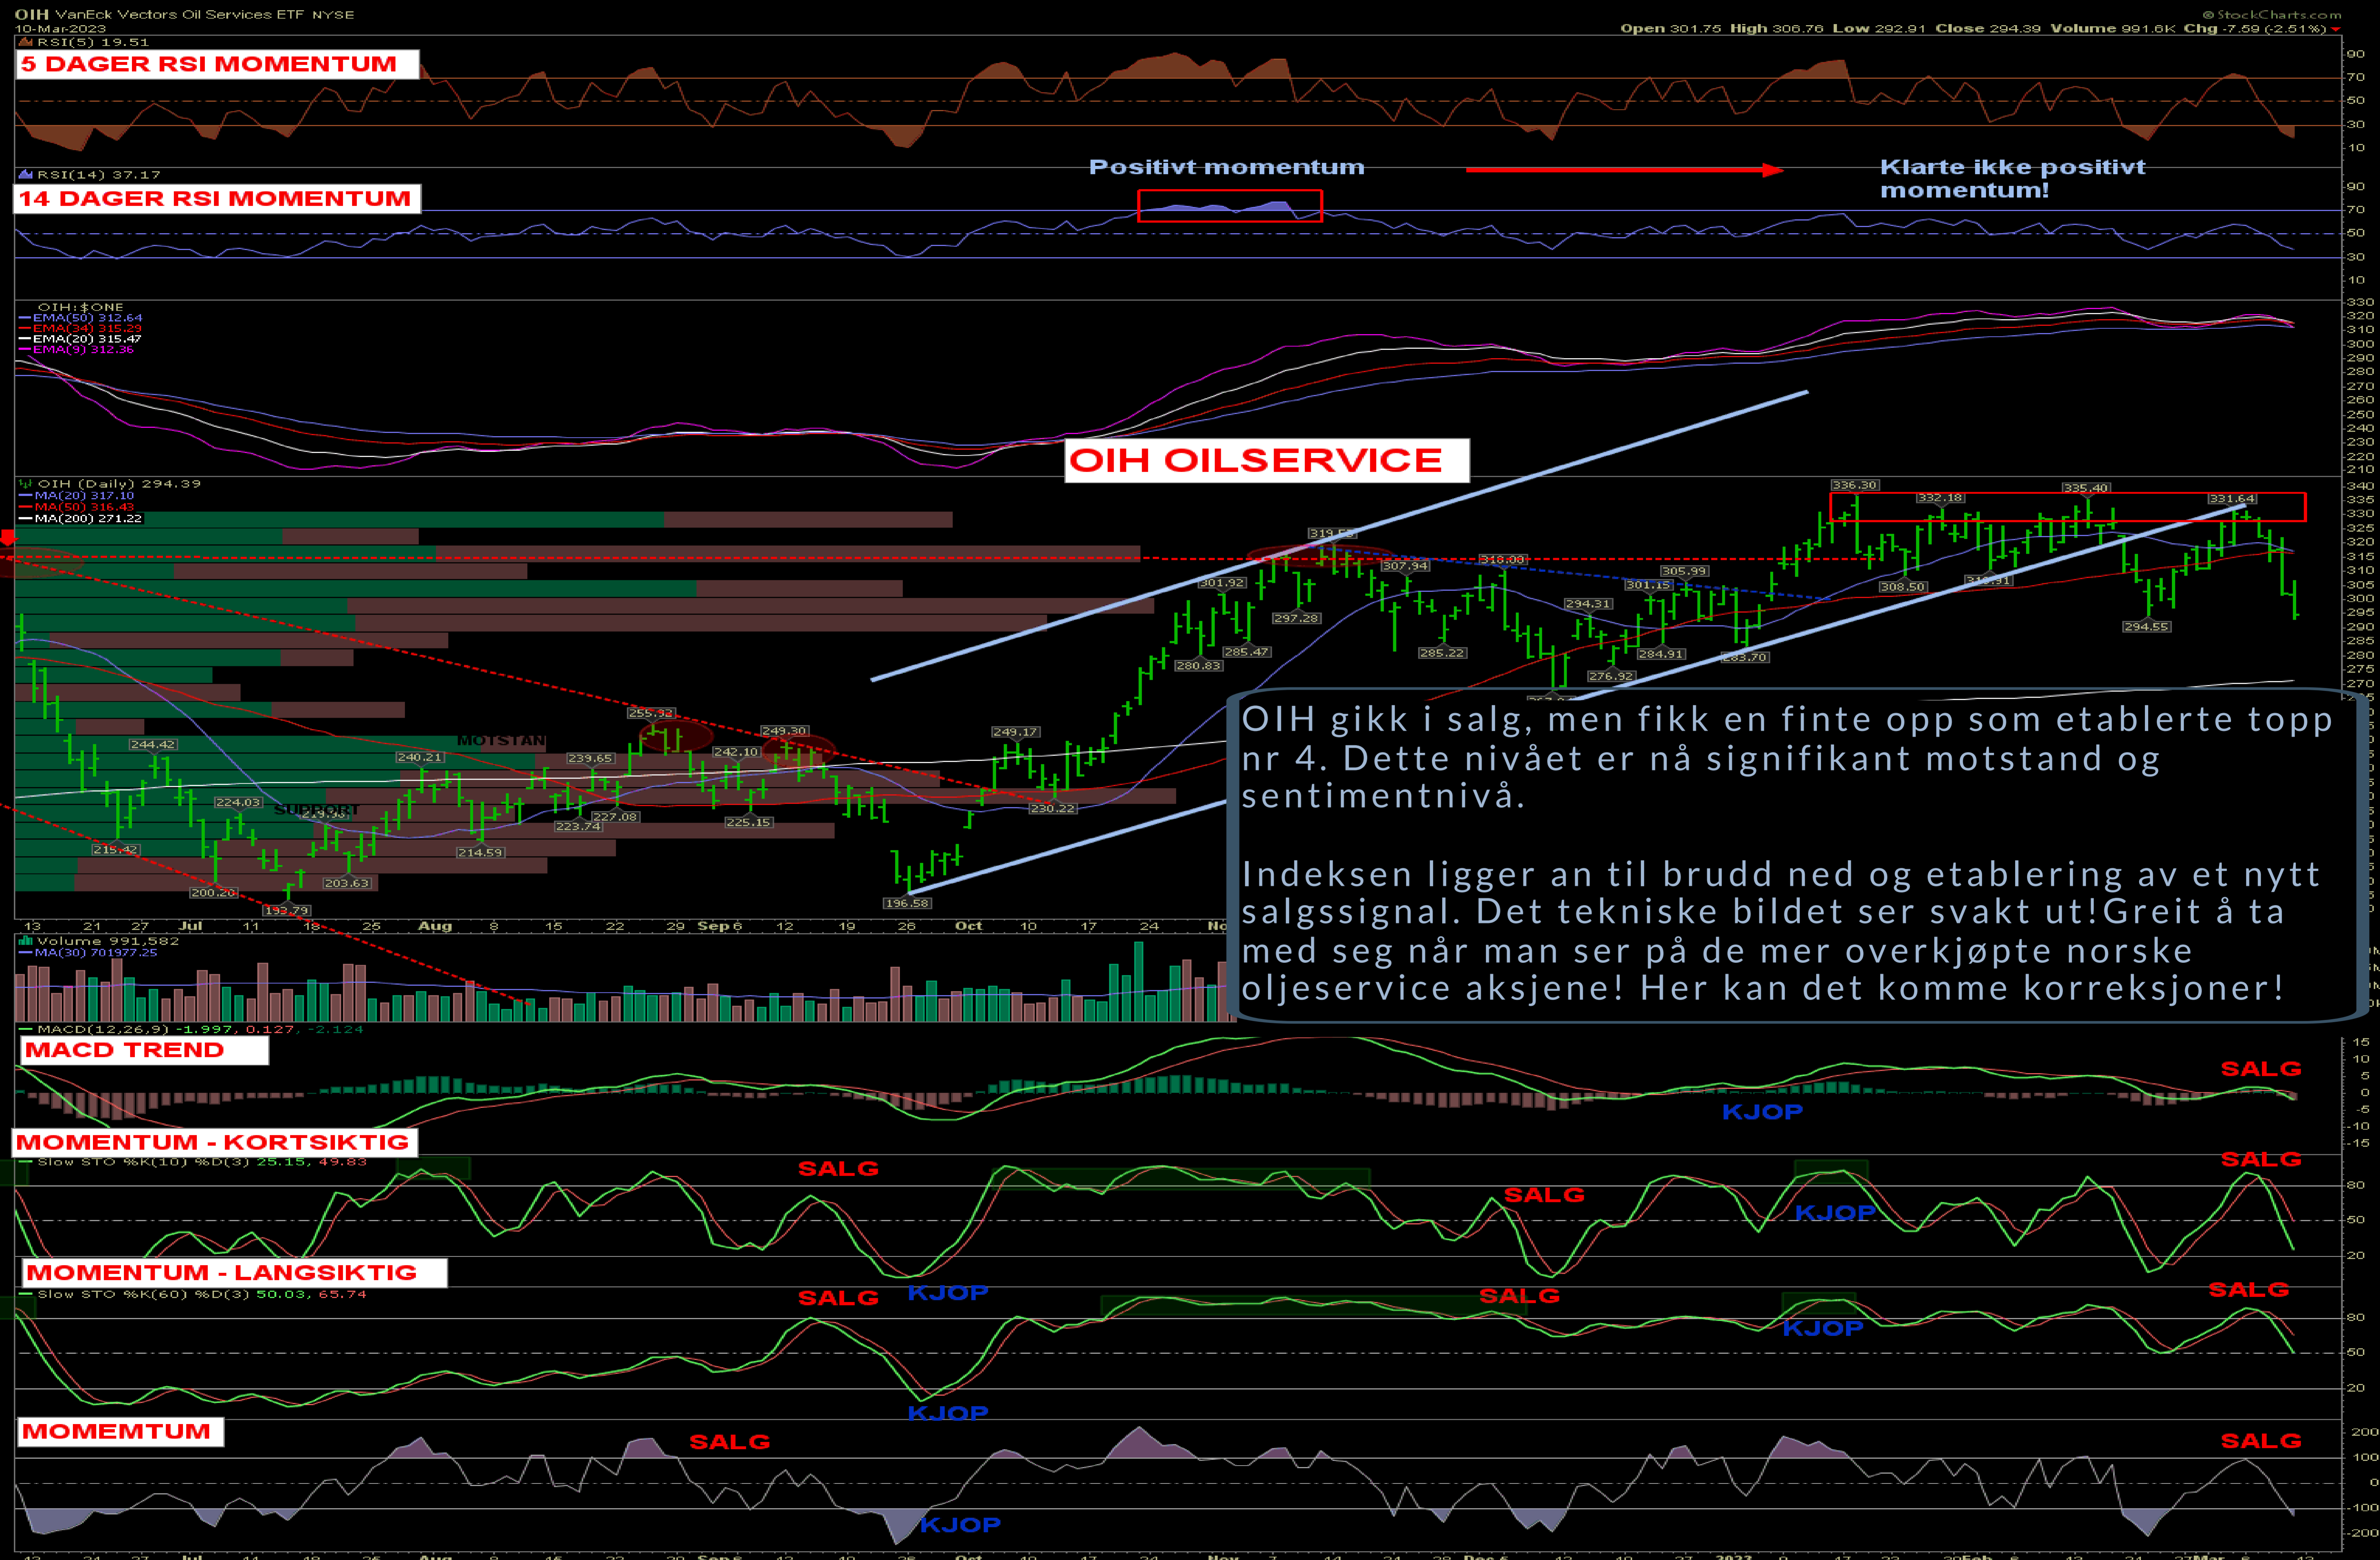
OIH VanEck Vectors Oil Services ETF NYSE
10-Mar-2023
@StockCharts.com
Open 301.75 High 306.76 Low 292.91 Close 294.39 Volume 991.6K Chg -7.59 (-2.51%)

RSI(5) 19.51
5 DAGER RSI MOMENTUM

RSI(14) 37.17
14 DAGER RSI MOMENTUM
Positivt momentum
Klarte ikke positivt momentum!

OIH:$ONE
EMA(50) 312.64
EMA(34) 315.29
EMA(20) 315.47
EMA(9) 312.36
OIH OILSERVICE

OIH (Daily) 294.39
MA(20) 317.10
MA(50) 316.43
MA(200) 271.22

336.30 332.18 335.40 331.64 319.53 318.00 307.94 301.92 305.99 301.15 308.50 310.91 297.28 294.31 294.55 285.47 285.22 280.83 284.91 283.70 276.92 255.32 249.30 249.17 244.42 240.21 239.65 242.10 224.03 223.74 227.08 225.15 230.22 215.42 214.59 203.63 200.20 193.79 196.58

MOTSTAND
SUPPORT

OIH gikk i salg, men fikk en finte opp som etablerte topp nr 4. Dette nivået er nå signifikant motstand og sentimentnivå.

Indeksen ligger an til brudd ned og etablering av et nytt salgssignal. Det tekniske bildet ser svakt ut!Greit å ta med seg når man ser på de mer overkjøpte norske oljeservice aksjene! Her kan det komme korreksjoner!

13 21 27 Jul 11 18 25 Aug 8 15 22 29 Sep 6 12 19 26 Oct 10 17 24 No

Volume 991,582
MA(30) 701977.25

MACD(12,26,9) -1.997, 0.127, -2.124
MACD TREND
SALG
KJOP

MOMENTUM - KORTSIKTIG
Slow STO %K(10) %D(3) 25.15, 49.83
SALG SALG KJOP SALG

MOMENTUM - LANGSIKTIG
Slow STO %K(60) %D(3) 50.03, 65.74
SALG KJOP SALG KJOP SALG KJOP

MOMEMTUM
SALG KJOP SALG